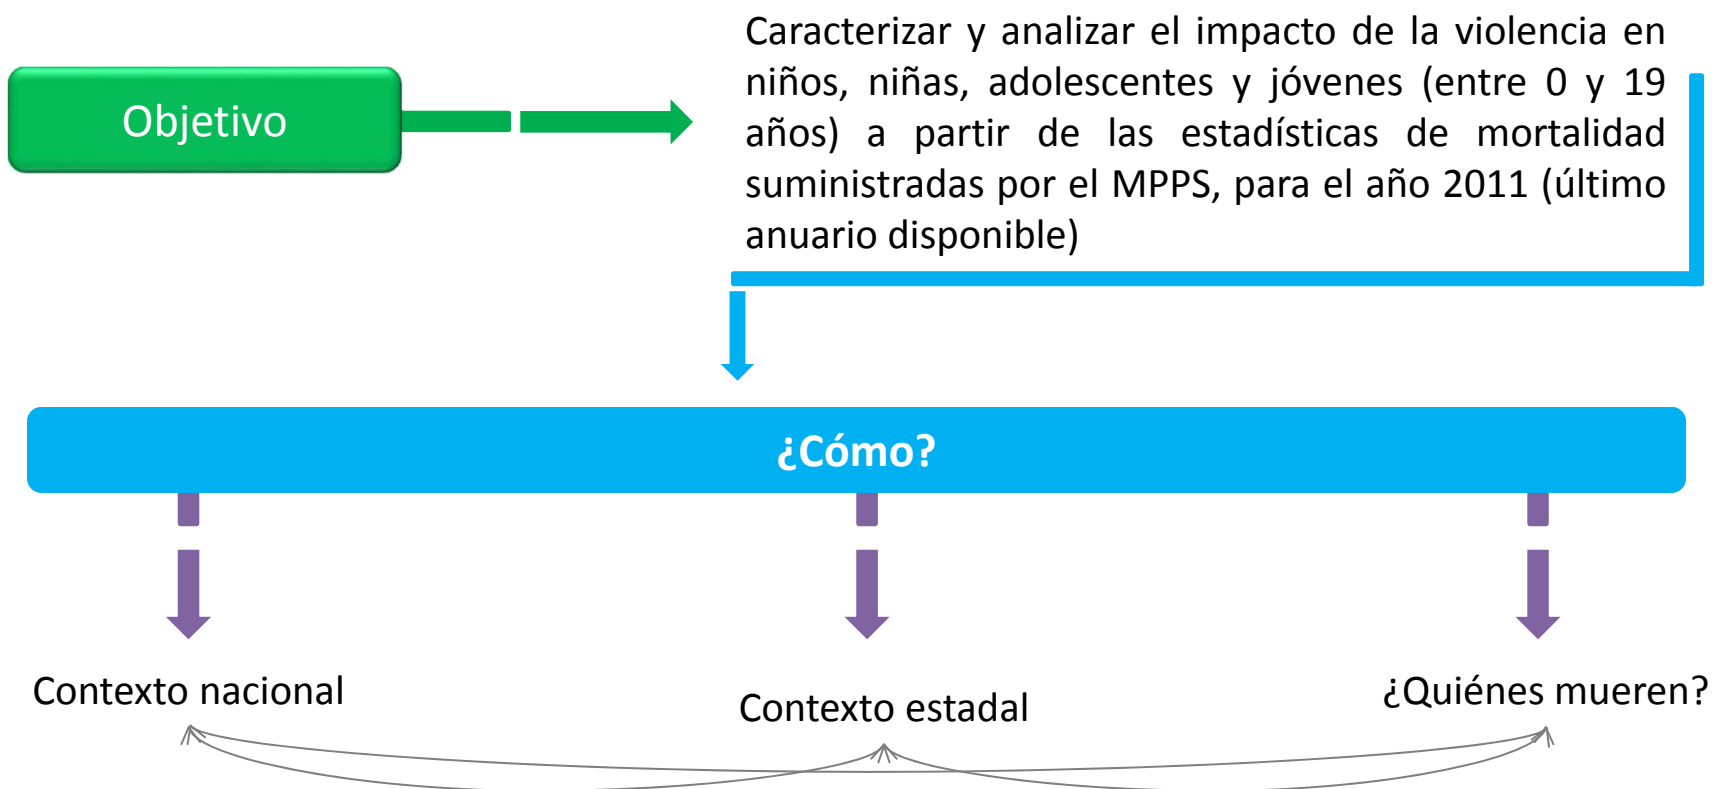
Objetivo

Caracterizar y analizar el impacto de la violencia en niños, niñas, adolescentes y jóvenes (entre 0 y 19 años) a partir de las estadísticas de mortalidad suministradas por el MPPS, para el año 2011 (último anuario disponible)

¿Cómo?

Contexto nacional

Contexto estadal

¿Quiénes mueren?